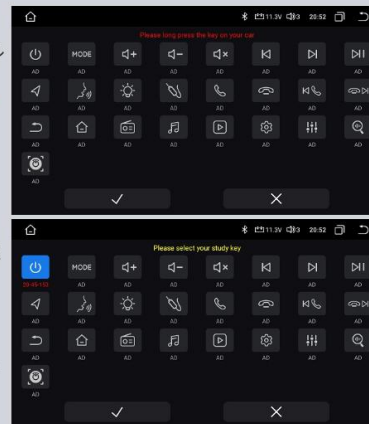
11.3V 3 20:52

Please long press the key on your car

MODE

AD AD AD AD AD AD AD AD
AD AD AD AD AD AD AD AD
AD AD AD AD AD AD AD AD
AD

✓ ✕

11.3V 3 20:52

Please select your study key

MODE

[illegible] AD AD AD AD AD AD AD
AD AD AD AD AD AD AD AD
AD AD AD AD AD AD AD AD
AD

✓ ✕